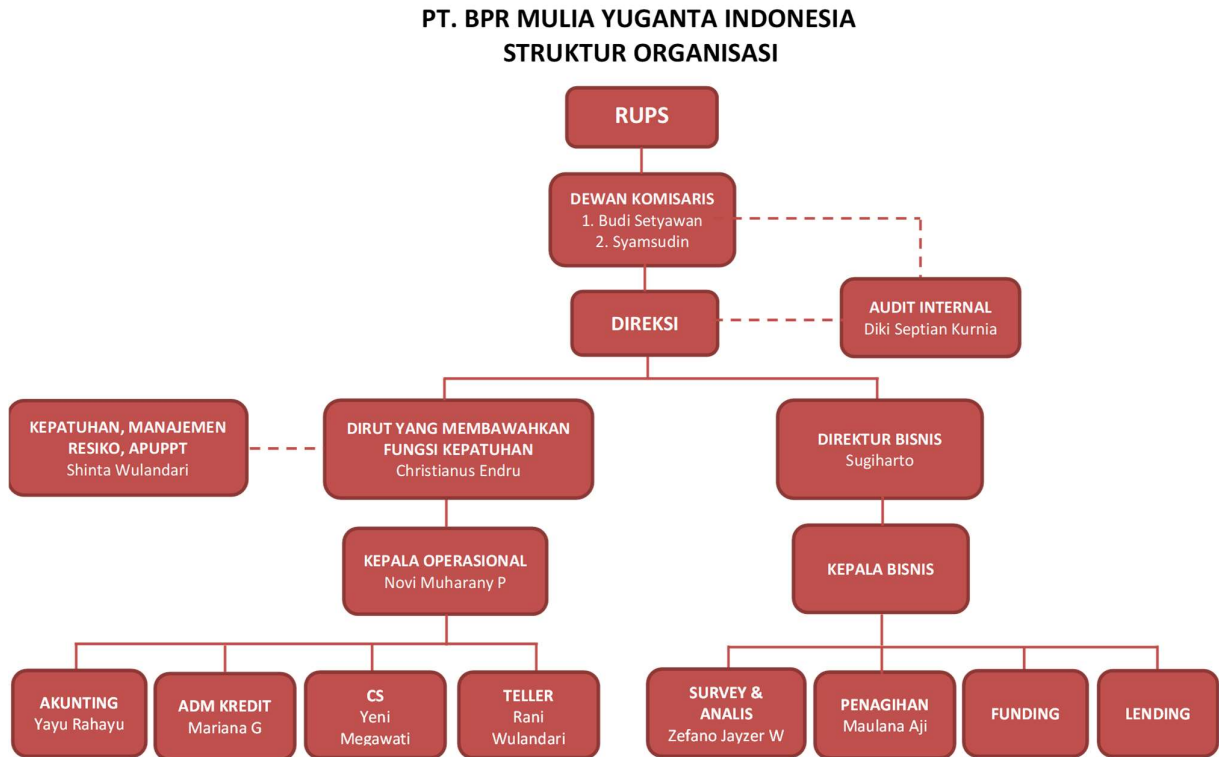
PT. BPR MULIA YUGANTA INDONESIA
STRUKTUR ORGANISASI

RUPS

DEWAN KOMISARIS
1. Budi Setyawan
2. Syamsudin

DIREKSI

AUDIT INTERNAL
Diki Septian Kurnia

KEPATUHAN, MANAJEMEN RESIKO, APUPPT
Shinta Wulandari

DIRUT YANG MEMBAWAHKAN FUNGSI KEPATUHAN
Christianus Endru

DIREKTUR BISNIS
Sugiharto

KEPALA OPERASIONAL
Novi Muharany P

KEPALA BISNIS

AKUNTING
Yayu Rahayu

ADM KREDIT
Mariana G

CS
Yeni Megawati

TELLER
Rani Wulandari

SURVEY & ANALIS
Zefano Jayzer W

PENAGIHAN
Maulana Aji

FUNDING

LENDING